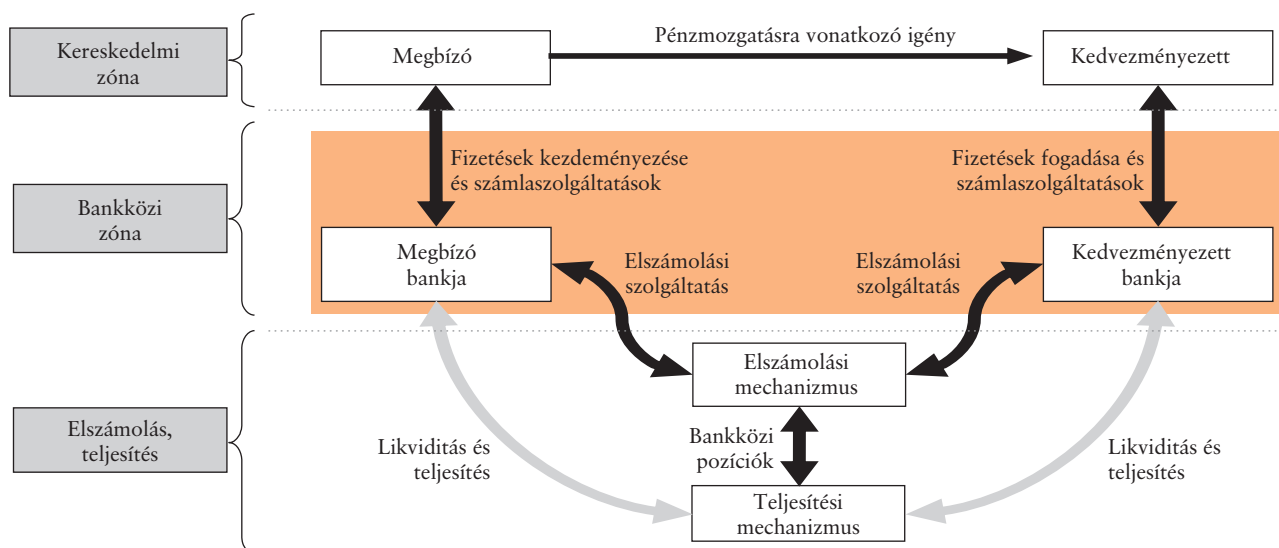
Kereskedelmi zóna

Megbízó

Pénzmozgatásra vonatkozó igény

Kedvezményezett

Bankközi zóna

Fizetések kezdeményezése és számlaszolgáltatások

Fizetések fogadása és számlaszolgáltatások

Megbízó bankja

Elszámolási szolgáltatás

Elszámolási szolgáltatás

Kedvezményezett bankja

Elszámolás, teljesítés

Elszámolási mechanizmus

Likviditás és teljesítés

Bankközi pozíciók

Likviditás és teljesítés

Teljesítési mechanizmus